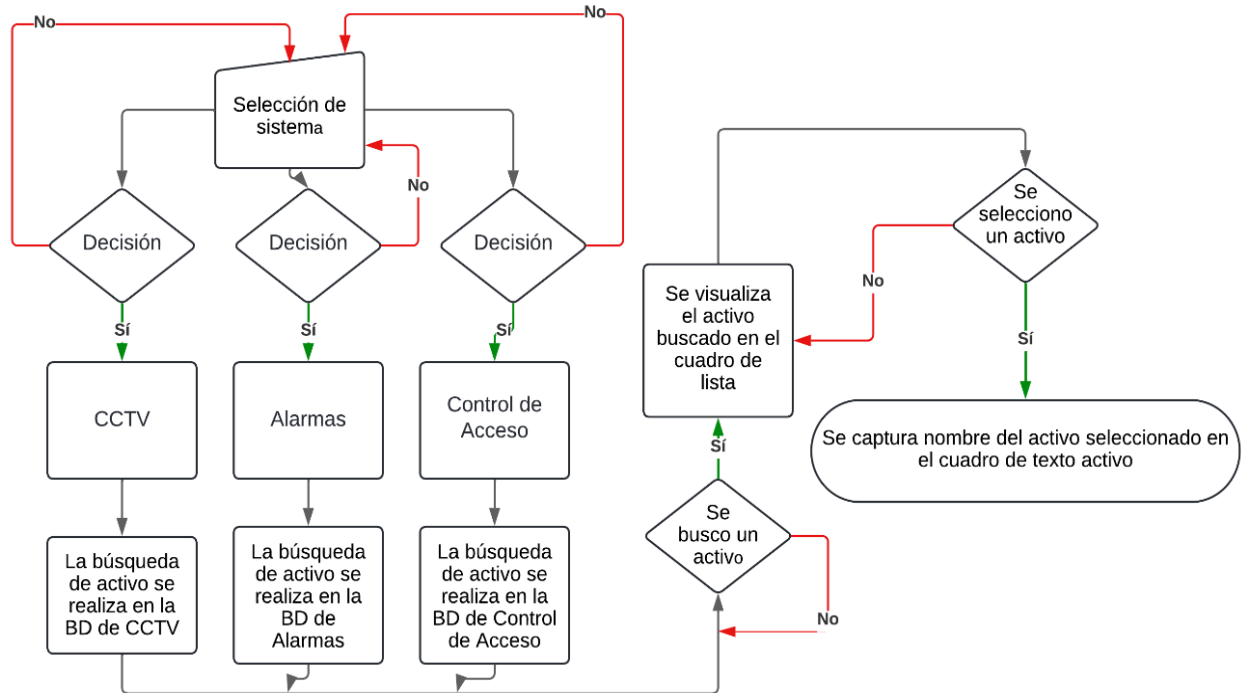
No

No

Selección de sistema

No

Decisión

Decisión

Decisión

Sí

Sí

Sí

CCTV

Alarmas

Control de Acceso

La búsqueda de activo se realiza en la BD de CCTV

La búsqueda de activo se realiza en la BD de Alarmas

La búsqueda de activo se realiza en la BD de Control de Acceso

Se visualiza el activo buscado en el cuadro de lista

Sí

Se busco un activo

No

Se selecciono un activo

No

Sí

Se captura nombre del activo seleccionado en el cuadro de texto activo